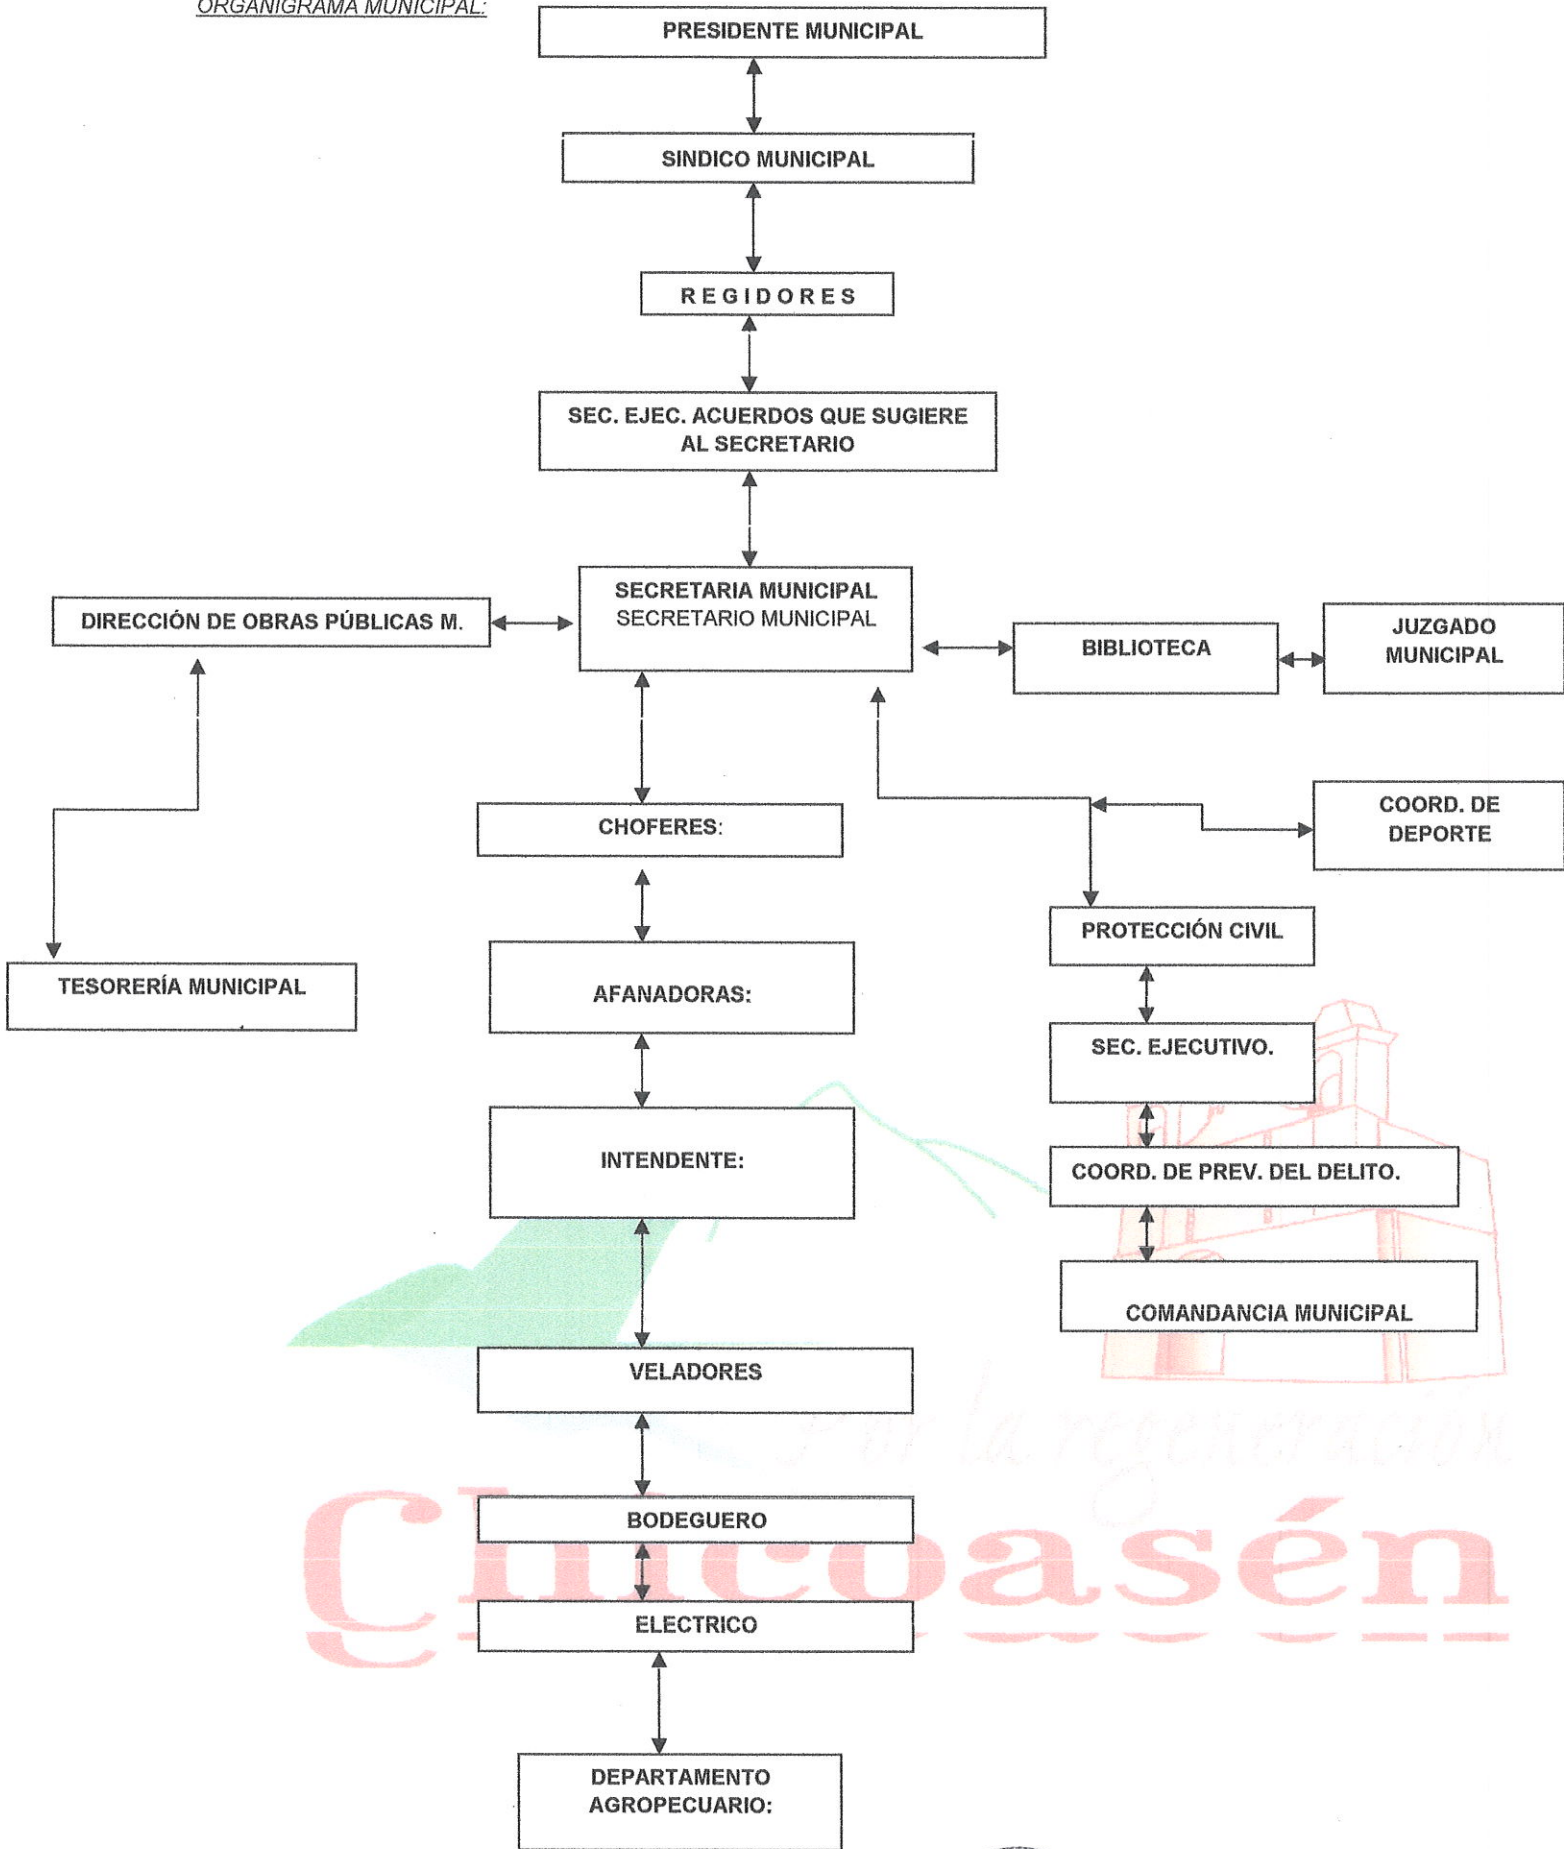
ORGANIGRAMA MUNICIPAL:

PRESIDENTE MUNICIPAL

SINDICO MUNICIPAL

R E G I D O R E S

SEC. EJEC. ACUERDOS QUE SUGIERE AL SECRETARIO

DIRECCIÓN DE OBRAS PÚBLICAS M.

SECRETARIA MUNICIPAL
SECRETARIO MUNICIPAL

BIBLIOTECA

JUZGADO MUNICIPAL

CHOFERES:

COORD. DE DEPORTE

TESORERÍA MUNICIPAL

AFANADORAS:

PROTECCIÓN CIVIL

SEC. EJECUTIVO.

INTENDENTE:

COORD. DE PREV. DEL DELITO.

COMANDANCIA MUNICIPAL

VELADORES

Por la regeneración

BODEGUERO

Chicoasén

ELECTRICO

DEPARTAMENTO AGROPECUARIO: